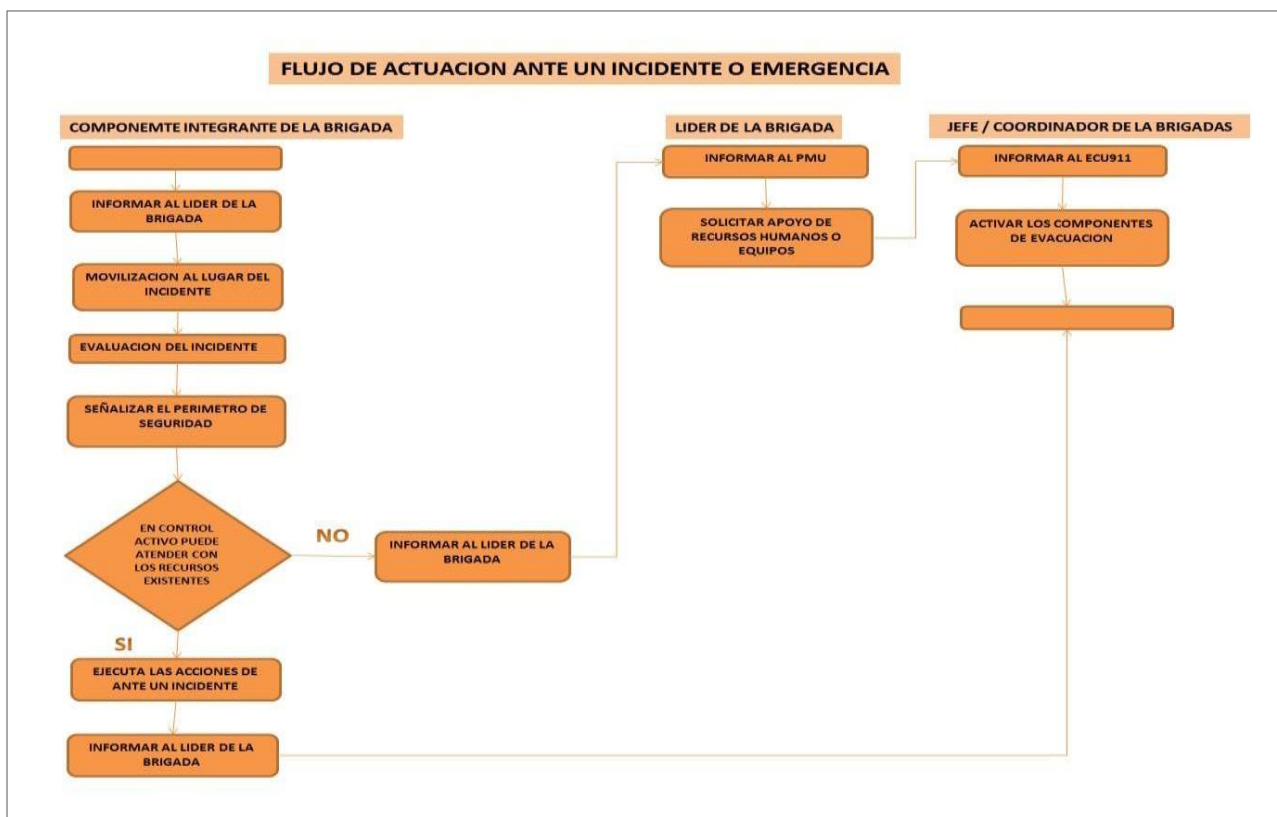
FLUJO DE ACTUACION ANTE UN INCIDENTE O EMERGENCIA

COMPONEMTE INTEGRANTE DE LA BRIGADA

INFORMAR AL LIDER DE LA BRIGADA

MOVILIZACION AL LUGAR DEL INCIDENTE

EVALUACION DEL INCIDENTE

SEÑALIZAR EL PERIMETRO DE SEGURIDAD

EN CONTROL ACTIVO PUEDE ATENDER CON LOS RECURSOS EXISTENTES

NO

INFORMAR AL LIDER DE LA BRIGADA

SI

EJECUTA LAS ACCIONES DE ANTE UN INCIDENTE

INFORMAR AL LIDER DE LA BRIGADA

LIDER DE LA BRIGADA

INFORMAR AL PMU

SOLICITAR APOYO DE RECURSOS HUMANOS O EQUIPOS

JEFE / COORDINADOR DE LA BRIGADAS

INFORMAR AL ECU911

ACTIVAR LOS COMPONENTES DE EVACUACION